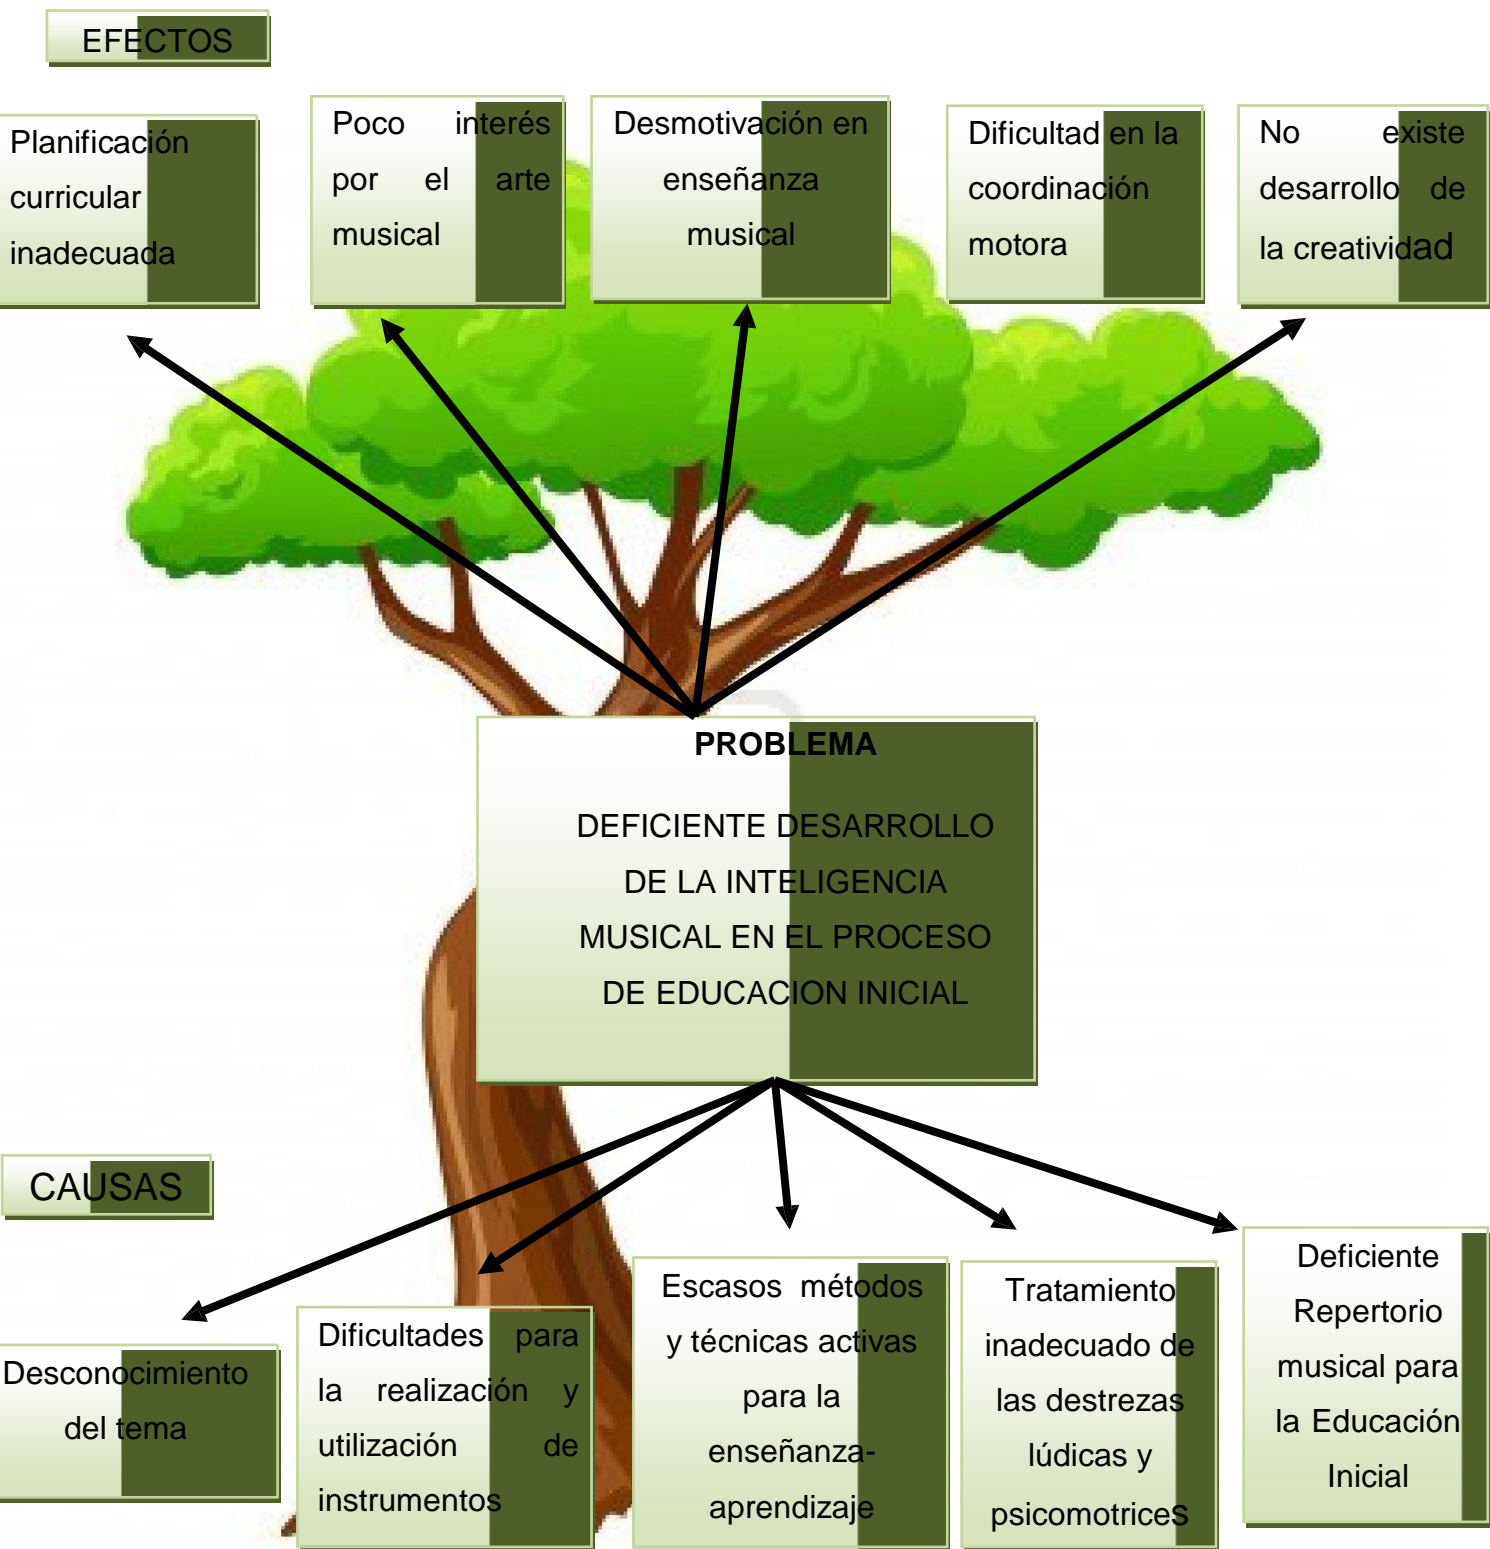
EFECTOS

Planificación curricular inadecuada

Poco interés por el arte musical

Desmotivación en enseñanza musical

Dificultad en la coordinación motora

No existe desarrollo de la creatividad

PROBLEMA

DEFICIENTE DESARROLLO DE LA INTELIGENCIA MUSICAL EN EL PROCESO DE EDUCACION INICIAL

CAUSAS

Desconocimiento del tema

Dificultades para la realización y utilización de instrumentos

Escasos métodos y técnicas activas para la enseñanza-aprendizaje

Tratamiento inadecuado de las destrezas lúdicas y psicomotrices

Deficiente Repertorio musical para la Educación Inicial